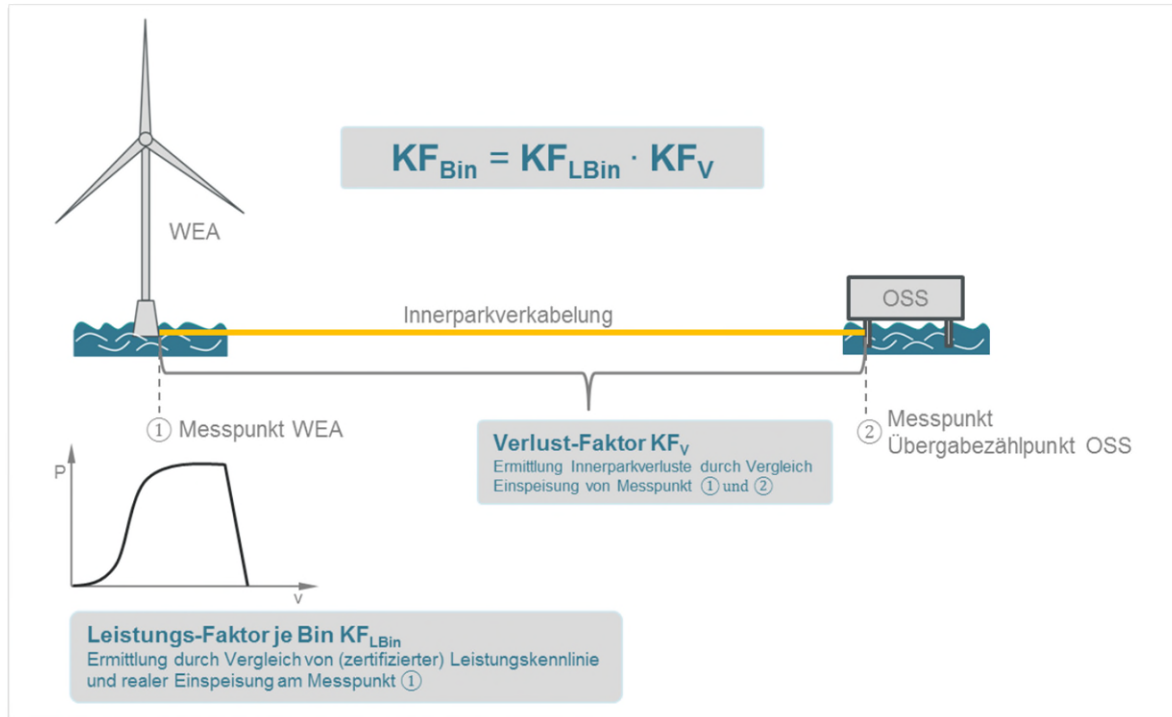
$KF_{Bin} = KF_{LBin} \cdot KF_{V}$

WEA

OSS

Innerparkverkabelung

① Messpunkt WEA

② Messpunkt Übergabezählpunkt OSS

**Verlust-Faktor $KF_V$**
Ermittlung Innerparkverluste durch Vergleich Einspeisung von Messpunkt ① und ②

P

v

**Leistungs-Faktor je Bin $KF_{LBin}$**
Ermittlung durch Vergleich von (zertifizierter) Leistungskennlinie und realer Einspeisung am Messpunkt ①